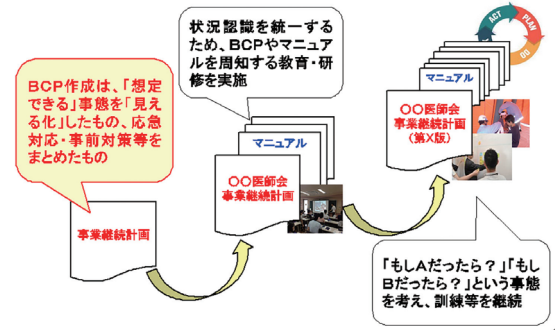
BCP作成は、「想定できる」事態を「見える化」したもの、応急対応・事前対策等をまとめたもの

事業継続計画

状況認識を統一するため、BCPやマニュアルを周知する教育・研修を実施

マニュアル

○○医師会
事業継続計画

ACT
PLAN
DO

マニュアル

○○医師会
事業継続計画
（第X版）

「もしAだったら？」「もしBだったら？」という事態を考え、訓練等を継続